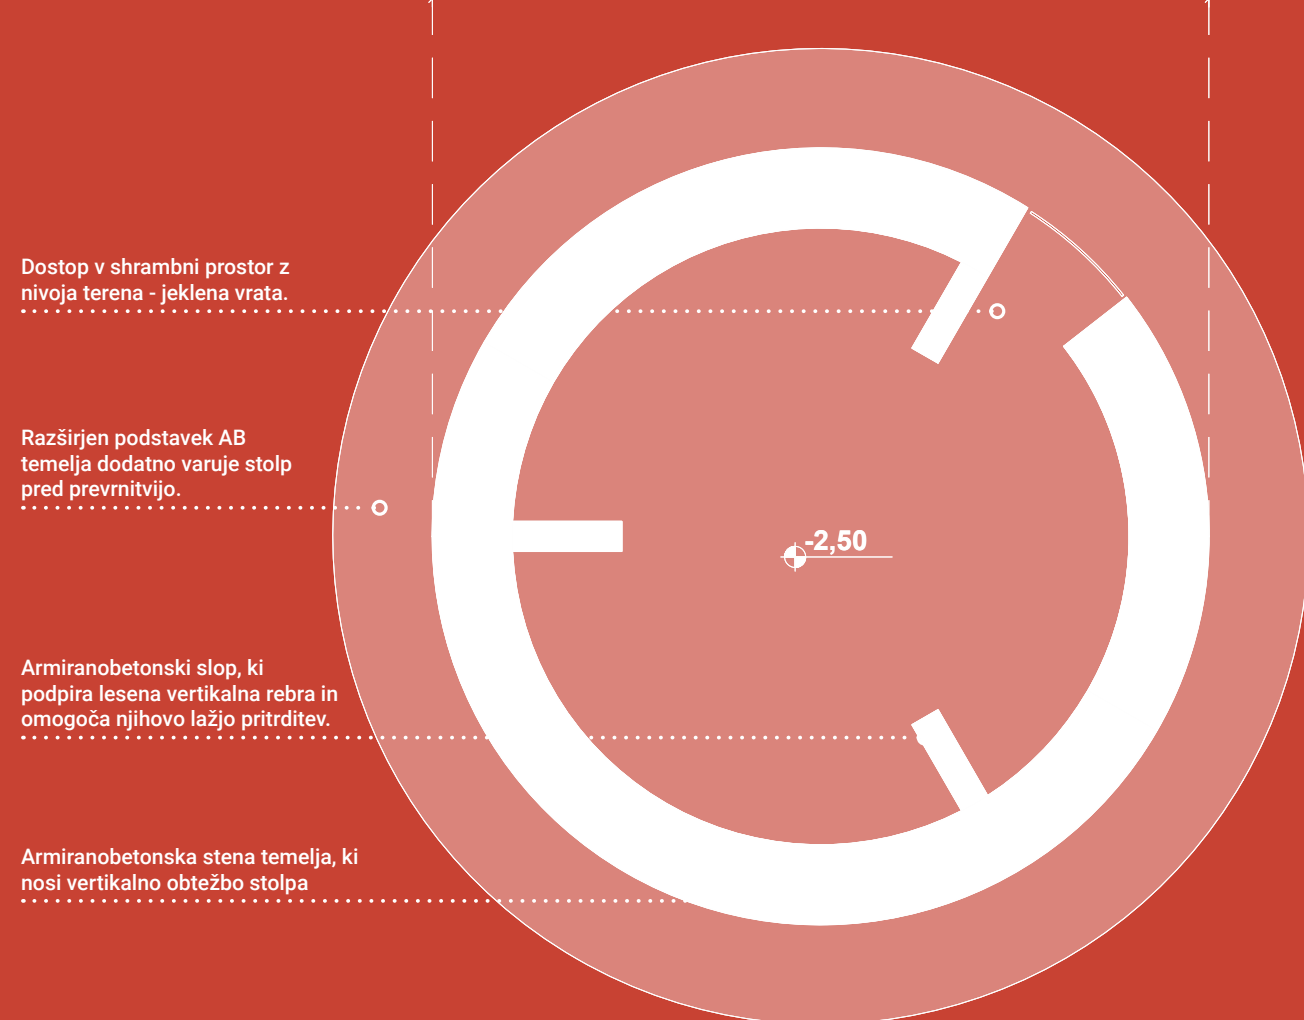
Dostop v shrambni prostor z nivoja terena - jeklena vrata.

Razširjen podstavek AB temelja dodatno varuje stolp pred prevrnitvijo.

-2,50

Armiranobetonski slop, ki podpira lesena vertikalna rebra in omogoča njihovo lažjo pritrditev.

Armiranobetonska stena temelja, ki nosi vertikalno obtežbo stolpa